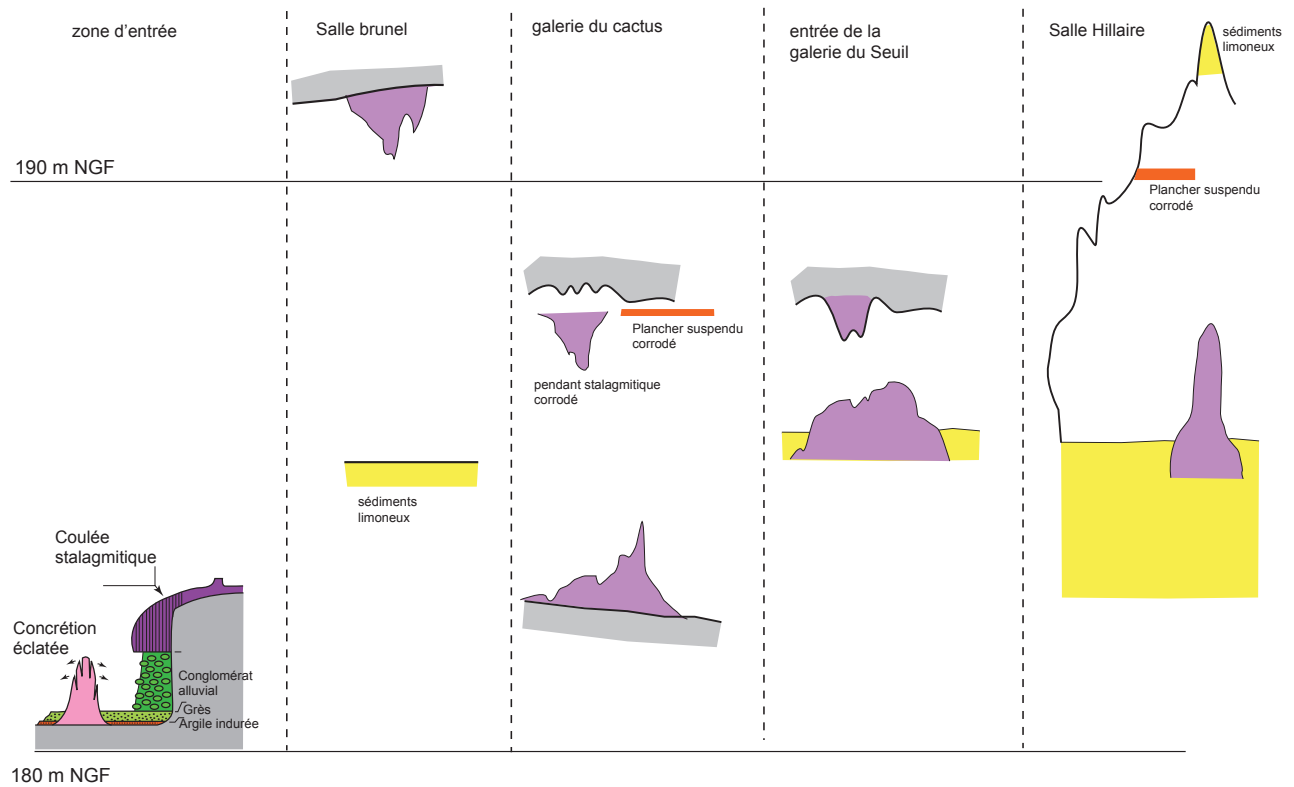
zone d’entrée

Salle brunel

galerie du cactus

entrée de la galerie du Seuil

Salle Hillaire

sédiments limoneux

190 m NGF

Plancher suspendu corrodé

Plancher suspendu corrodé

pendant stalagmitique corrodé

sédiments limoneux

Coulée stalagmitique

Concrétion éclatée

Conglomérat alluvial

Grès

Argile indurée

180 m NGF